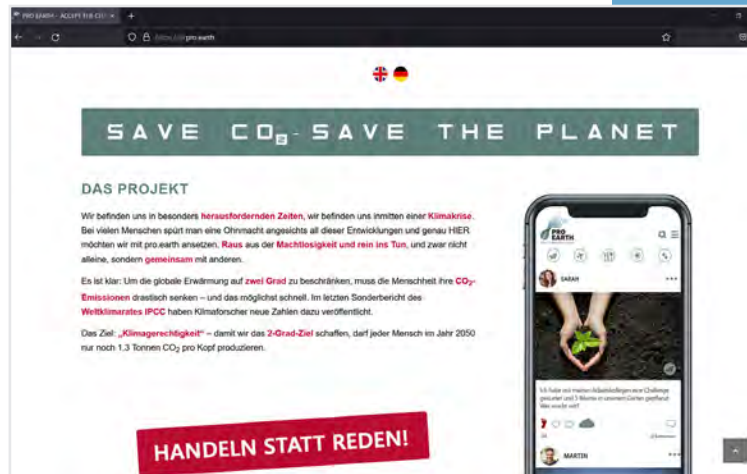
PRO EARTH – ACCEPT THE CO2 ×

https://pro.earth

SAVE CO$_2$ - SAVE THE PLANET

DAS PROJEKT

Wir befinden uns in besonders herausfordernden Zeiten, wir befinden uns inmitten einer Klimakrise. Bei vielen Menschen spürt man eine Ohnmacht angesichts all dieser Entwicklungen und genau HIER möchten wir mit pro.earth ansetzen. Raus aus der Machtlosigkeit und rein ins Tun, und zwar nicht alleine, sondern gemeinsam mit anderen.

Es ist klar: Um die globale Erwärmung auf zwei Grad zu beschränken, muss die Menschheit ihre CO$_2$-Emissionen drastisch senken – und das möglichst schnell. Im letzten Sonderbericht des Weltklimarates IPCC haben Klimaforscher neue Zahlen dazu veröffentlicht.

Das Ziel: „Klimagerechtigkeit" – damit wir das 2-Grad-Ziel schaffen, darf jeder Mensch im Jahr 2050 nur noch 1,3 Tonnen CO$_2$ pro Kopf produzieren.

PRO EARTH

SARAH

Ich habe mit meinen Arbeitskollegen eine Challenge gestartet und 3 Bäume in unserem Garten gepflanzt! Wer macht mit?

MARTIN

HANDELN STATT REDEN!